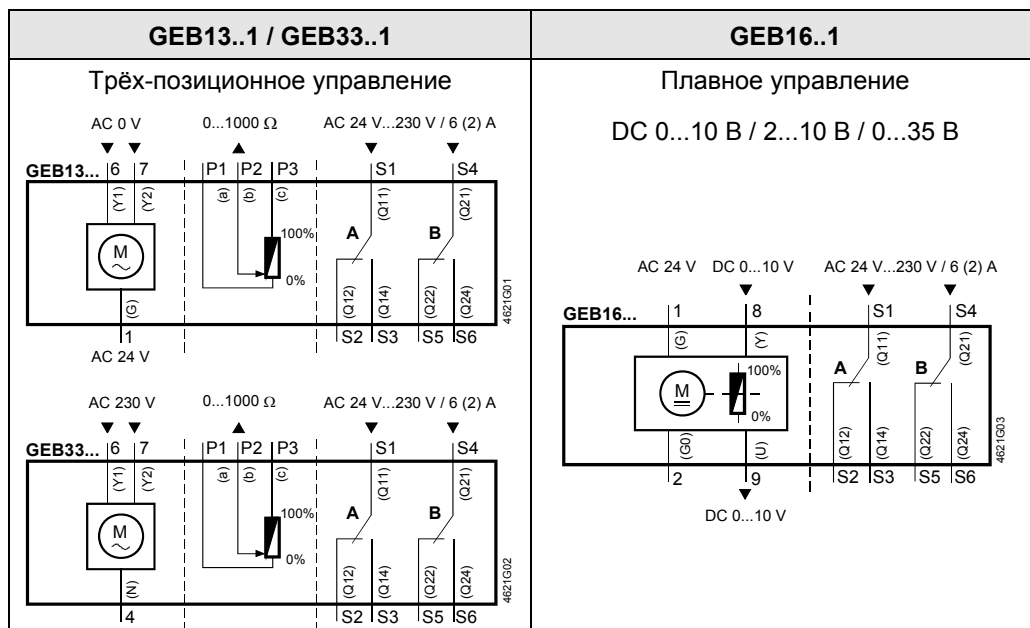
| GEB13..1 / GEB33..1 | GEB16..1 |
|---|---|
| Трёх-позиционное управление | Плавное управление |

AC 0 V
0...1000 $\Omega$
AC 24 V...230 V / 6 (2) A
GEB13... 6 7
(Y1) (Y2)
P1 P2 P3
(a) (b) (c)
S1 S4
(Q11) (Q21)
M
100%
0%
A
B
(Q12) (Q14) (Q22) (Q24)
(G)
1
AC 24 V
S2 S3 S5 S6
4621G01

AC 230 V
0...1000 $\Omega$
AC 24 V...230 V / 6 (2) A
GEB33... 6 7
(Y1) (Y2)
P1 P2 P3
(a) (b) (c)
S1 S4
(Q11) (Q21)
M
100%
0%
A
B
(Q12) (Q14) (Q22) (Q24)
(N)
4
S2 S3 S5 S6
4621G02

DC 0...10 B / 2...10 B / 0...35 B

AC 24 V
DC 0...10 V
AC 24 V...230 V / 6 (2) A
GEB16... 1 8
S1 S4
(G) (Y)
(Q11) (Q21)
M
100%
0%
A
B
(G0) (U)
(Q12) (Q14) (Q22) (Q24)
2 9
S2 S3 S5 S6
DC 0...10 V
4621G03